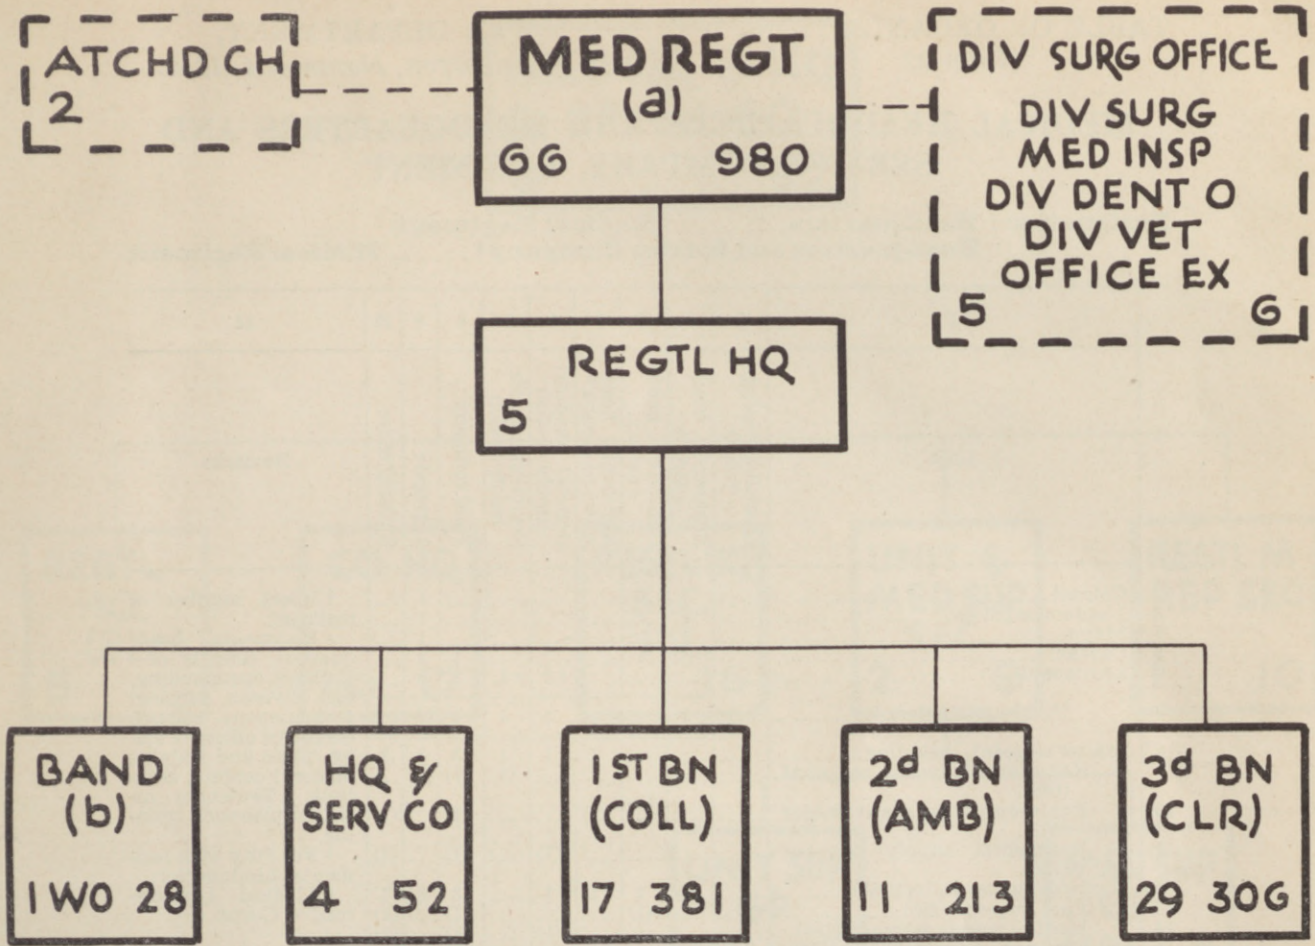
ATCHD CH
2

MED REGT
(a)
66 980

DIV SURG OFFICE
DIV SURG
MED INSP
DIV DENT O
DIV VET
OFFICE EX
5 6

REGTL HQ
5

BAND
(b)
1 WO 28

HQ &
SERV CO
4 52

1 ST BN
(COLL)
17 381

2d BN
(AMB)
11 213

3d BN
(CLR)
29 306